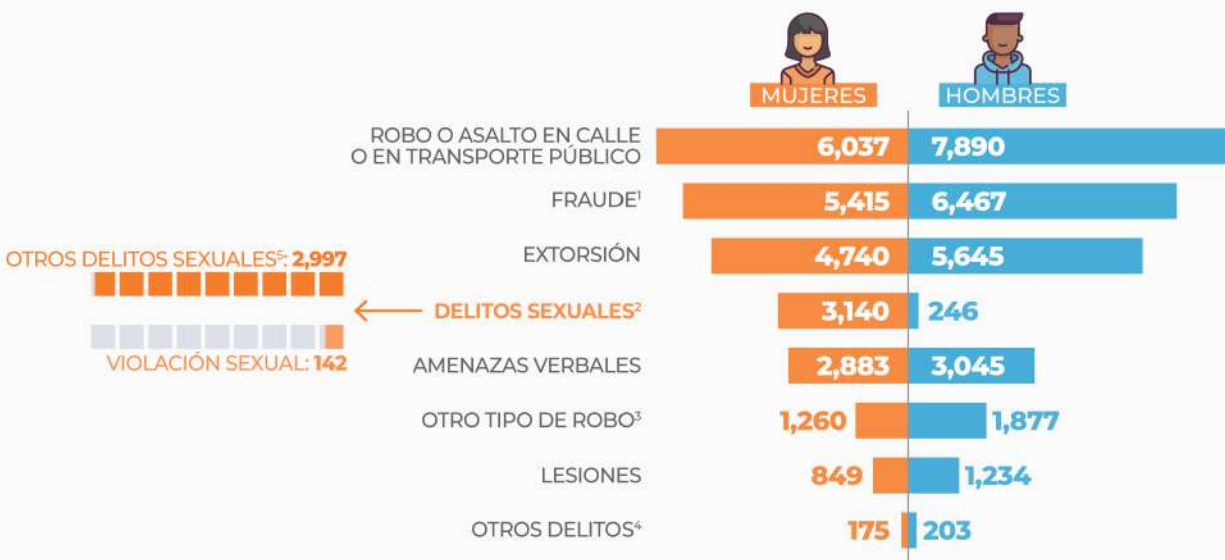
MUJERES
HOMBRES

ROBO O ASALTO EN CALLE O EN TRANSPORTE PÚBLICO 6,037 7,890
FRAUDE$^1$ 5,415 6,467
EXTORSIÓN 4,740 5,645
DELITOS SEXUALES$^2$ 3,140 246
AMENAZAS VERBALES 2,883 3,045
OTRO TIPO DE ROBO$^3$ 1,260 1,877
LESIONES 849 1,234
OTROS DELITOS$^4$ 175 203

OTROS DELITOS SEXUALES$^5$: 2,997
VIOLACIÓN SEXUAL: 142